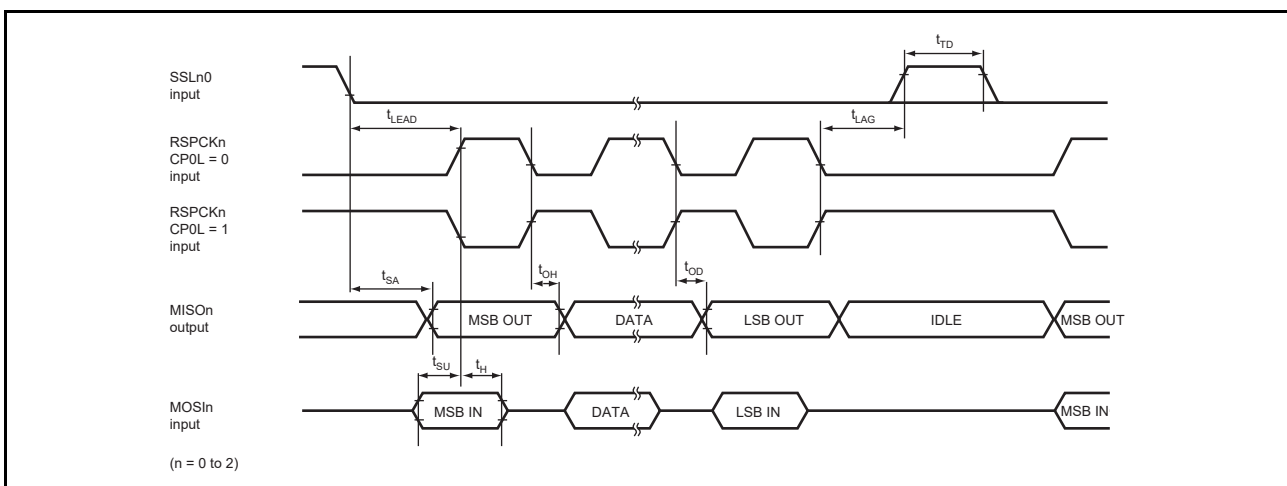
SSLn0
input

$t_{TD}$

$t_{LEAD}$

$t_{LAG}$

RSPCKn
CP0L = 0
input

RSPCKn
CP0L = 1
input

$t_{SA}$

$t_{OH}$

$t_{OD}$

MISOn
output

MSB OUT

DATA

LSB OUT

IDLE

MSB OUT

$t_{SU}$

$t_{H}$

MOSIn
input

MSB IN

DATA

LSB IN

MSB IN

(n = 0 to 2)